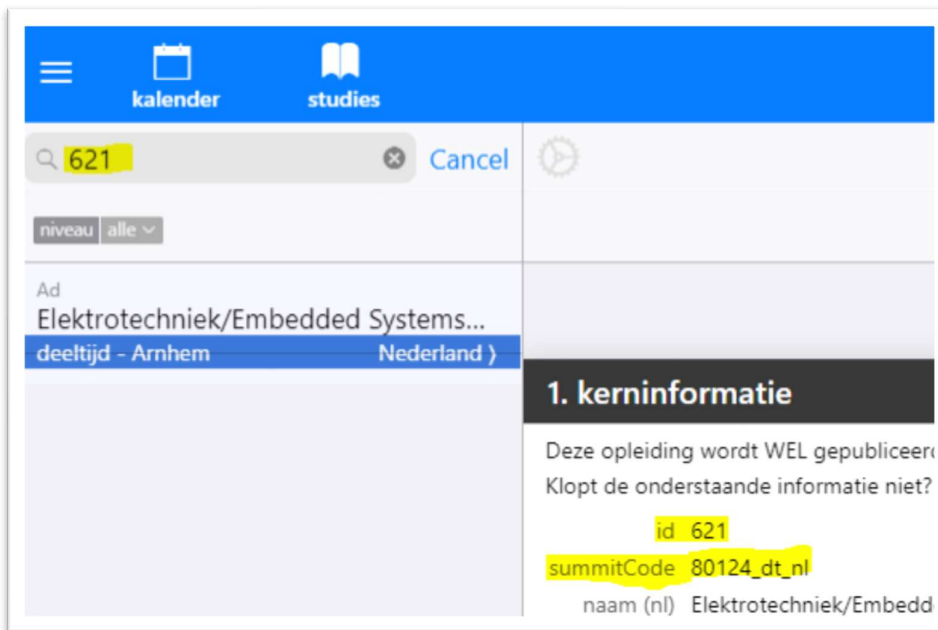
kalender studies

621 Cancel

niveau alle

Ad
Elektrotechniek/Embedded Systems...
deeltijd - Arnhem Nederland ⟩

1. kerninformatie

Deze opleiding wordt WEL gepubliceer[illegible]
Klopt de onderstaande informatie niet?

id 621
summitCode 80124_dt_nl
naam (nl) Elektrotechniek/Embedd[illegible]